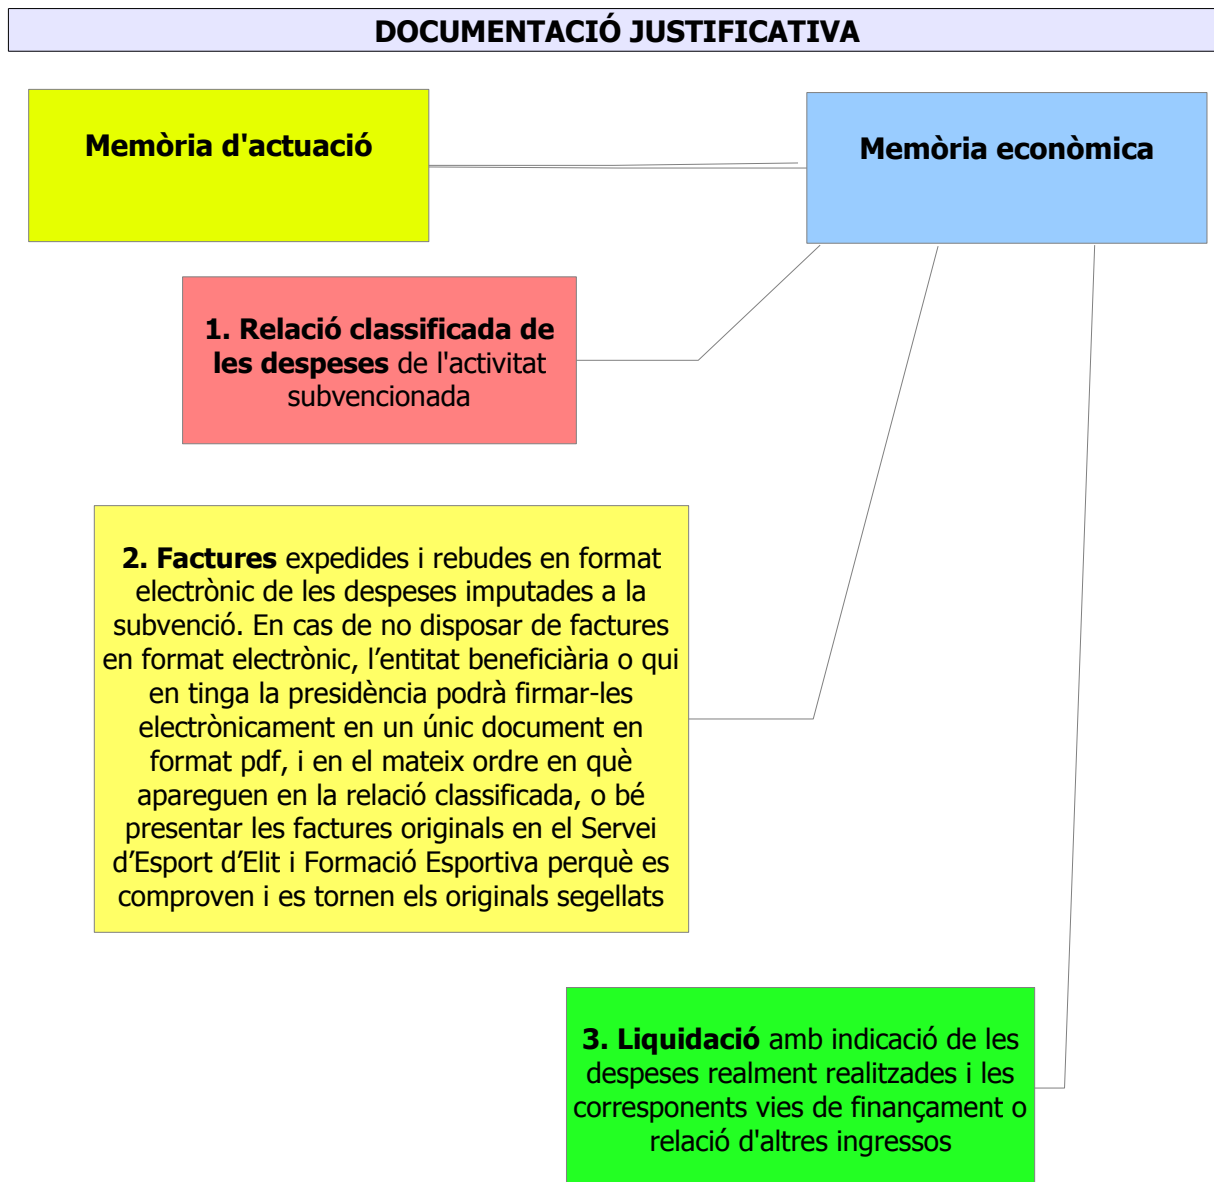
DOCUMENTACIÓ JUSTIFICATIVA

Memòria d'actuació

Memòria econòmica

1. Relació classificada de les despeses de l'activitat subvencionada

2. Factures expedides i rebudes en format electrònic de les despeses imputades a la subvenció. En cas de no disposar de factures en format electrònic, l’entitat beneficiària o qui en tinga la presidència podrà firmar-les electrònicament en un únic document en format pdf, i en el mateix ordre en què apareguen en la relació classificada, o bé presentar les factures originals en el Servei d’Esport d’Elit i Formació Esportiva perquè es comproven i es tornen els originals segellats

3. Liquidació amb indicació de les despeses realment realitzades i les corresponents vies de finançament o relació d'altres ingressos